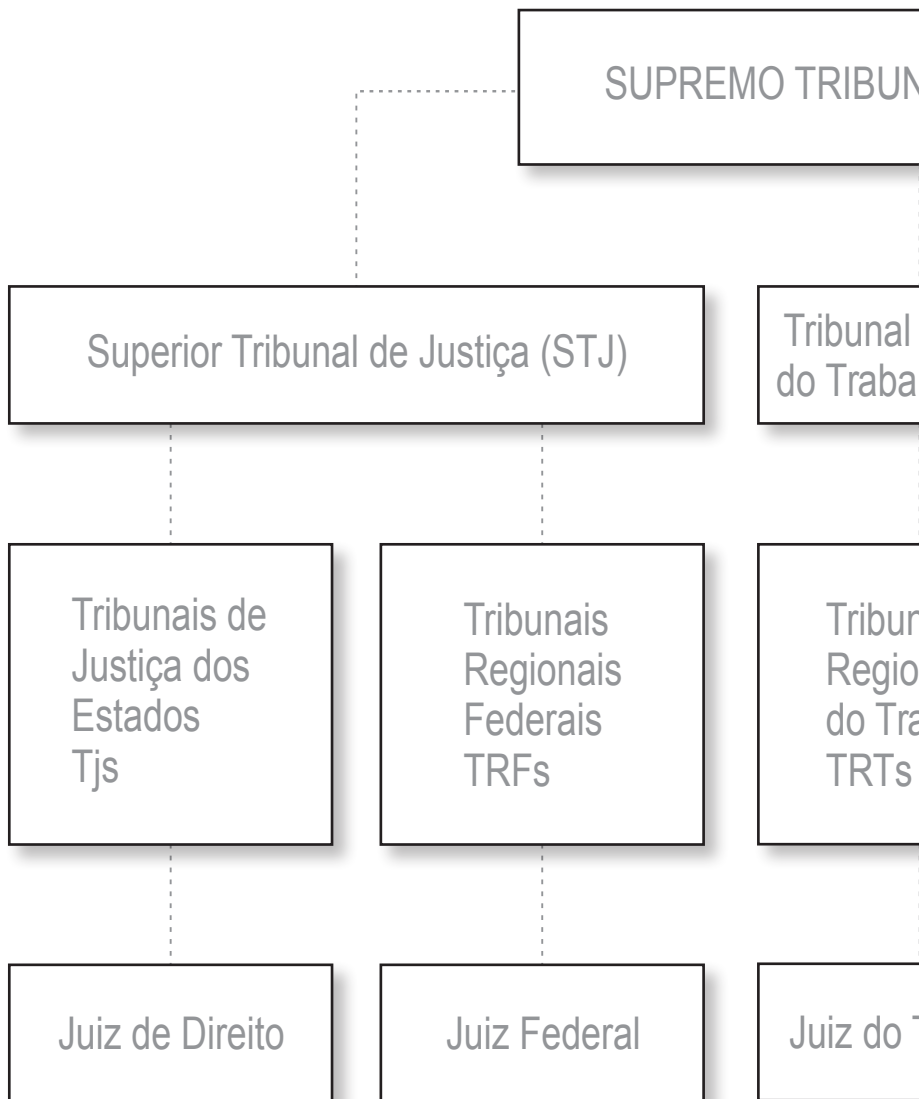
SUPREMO TRIBUN

Superior Tribunal de Justiça (STJ)

Tribunal do Traba

Tribunais de Justiça dos Estados Tjs

Tribunais Regionais Federais TRFs

Tribun Regio do Tra TRTs

Juiz de Direito

Juiz Federal

Juiz do T